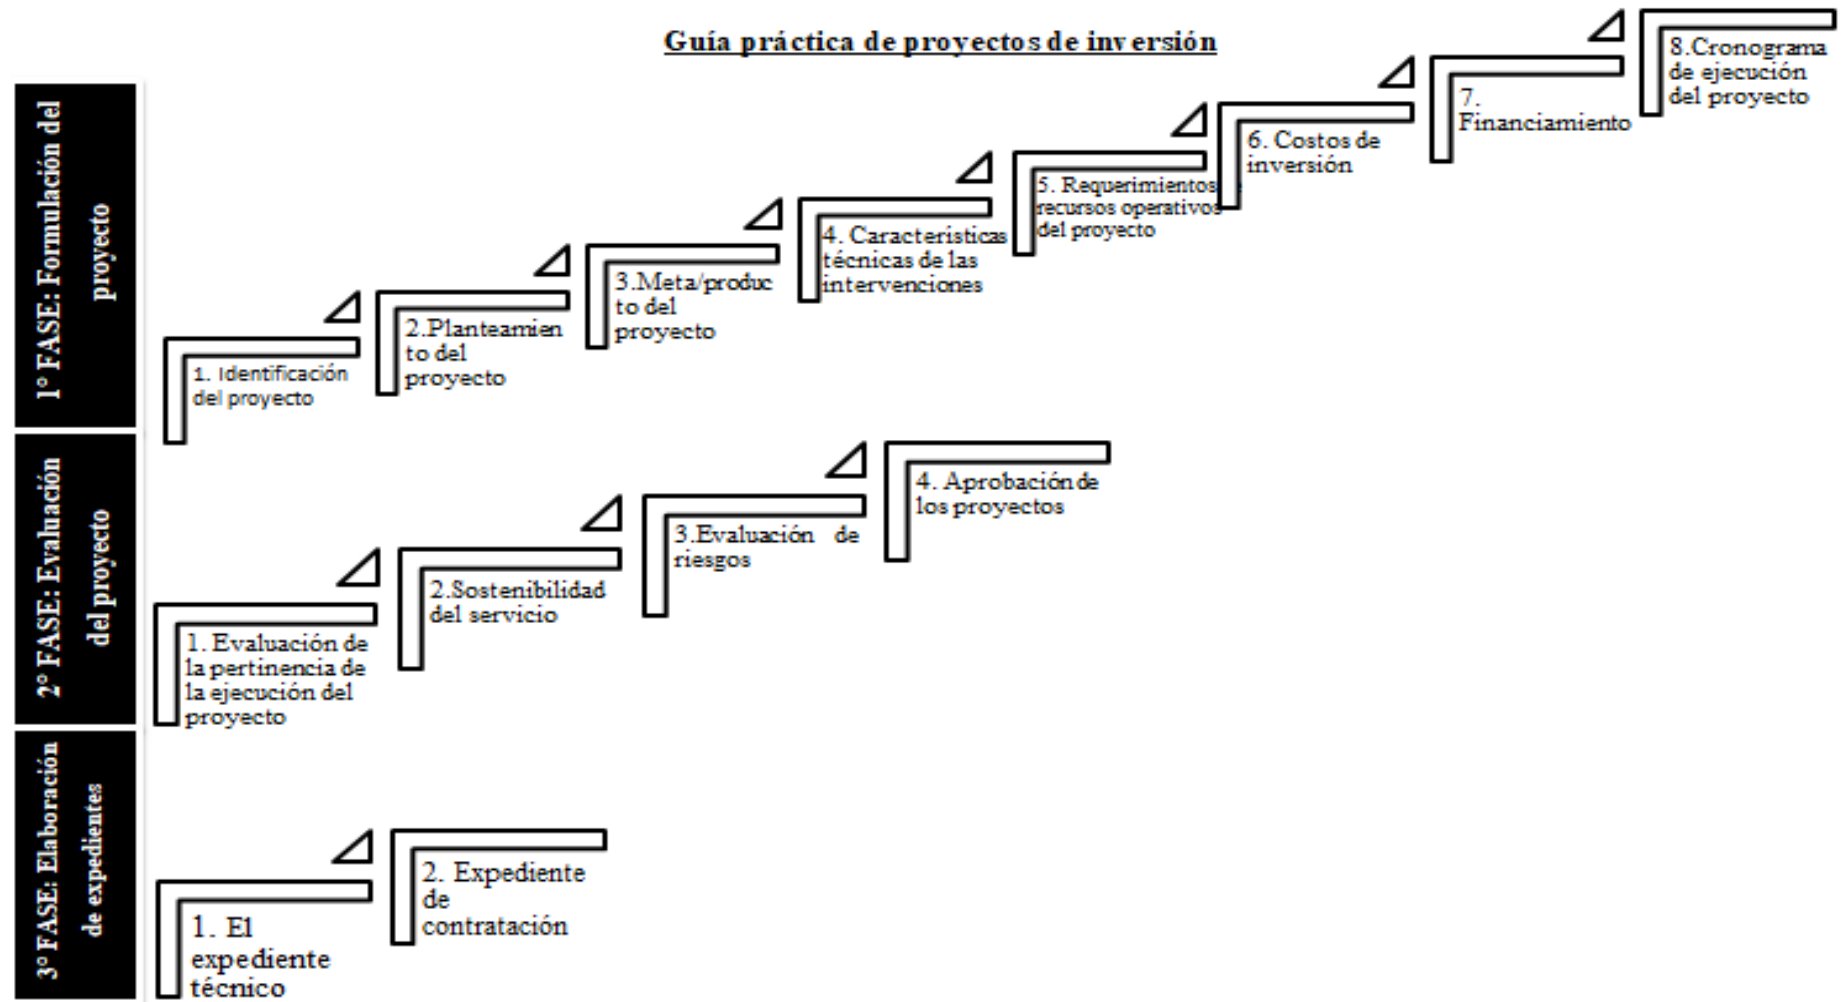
Guía práctica de proyectos de inversión

1° FASE: Formulación del proyecto

1. Identificación del proyecto

2.Planteamiento del proyecto

3.Meta/producto del proyecto

4. Caracteristicas técnicas de las intervenciones

5. Requerimientos recursos operativos del proyecto

6. Costos de inversión

7. Financiamiento

8.Cronograma de ejecución del proyecto

2° FASE: Evaluación del proyecto

1. Evaluación de la pertinencia de la ejecución del proyecto

2.Sostenibilidad del servicio

3.Evaluación de riesgos

4. Aprobación de los proyectos

3° FASE: Elaboración de expedientes

1. El expediente técnico

2. Expediente de contratación